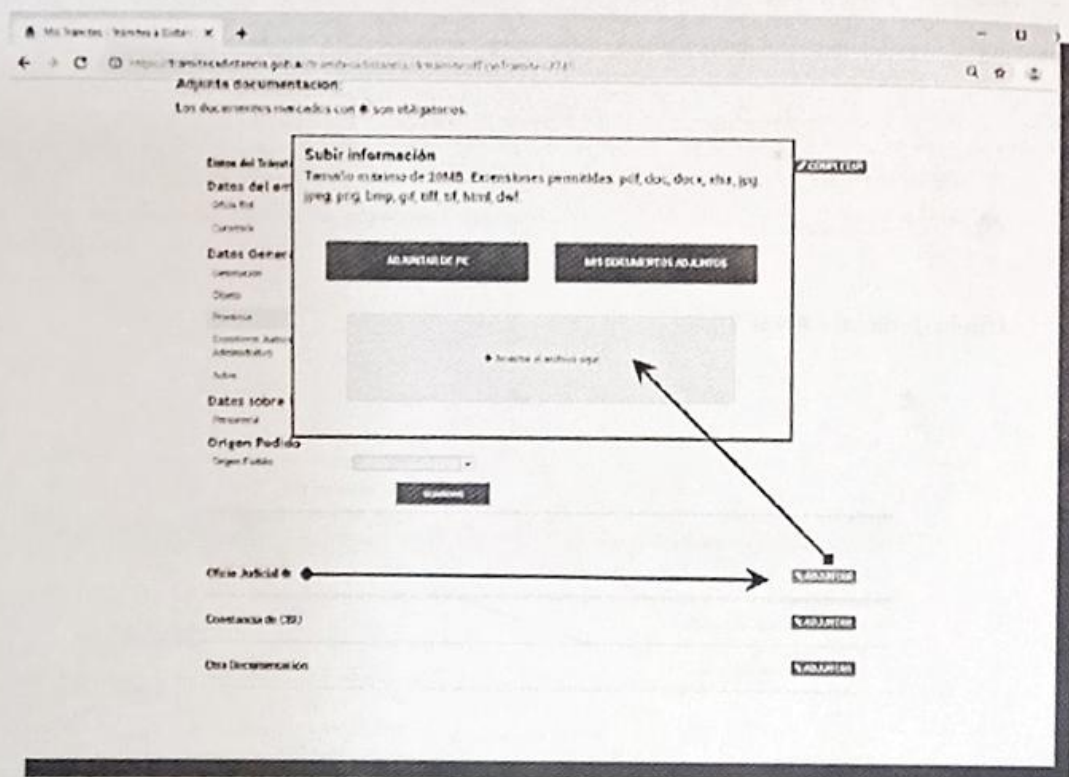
Mis Trámites - Trámites a Distan ×

https://tramitesadistancia.gob.ar/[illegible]

Adjunta documentacion

Los documentos marcados con * son obligatorios.

Datos del Trámite

COMPLETAR

Datos del em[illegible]

Oficio Rol

Carátula

Datos Gener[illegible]

Jurisdicción

Objeto

Provincia

Expediente Judicial Administrativo

Autos

Datos sobre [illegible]

Personería

Origen Pedido

Origen Pedido

GUARDAR

Subir información

Tamaño máximo de 10MB. Extensiones permitidas: pdf, doc, docx, xlsx, jpg, jpeg, png, bmp, gif, tiff, tif, html, dwf.

ADJUNTAR DE PC

MIS DOCUMENTOS ADJUNTOS

Arrastre el archivo aquí

Oficio Judicial *

ADJUNTAR

Constancia de CBU

ADJUNTAR

Otra Documentación

ADJUNTAR